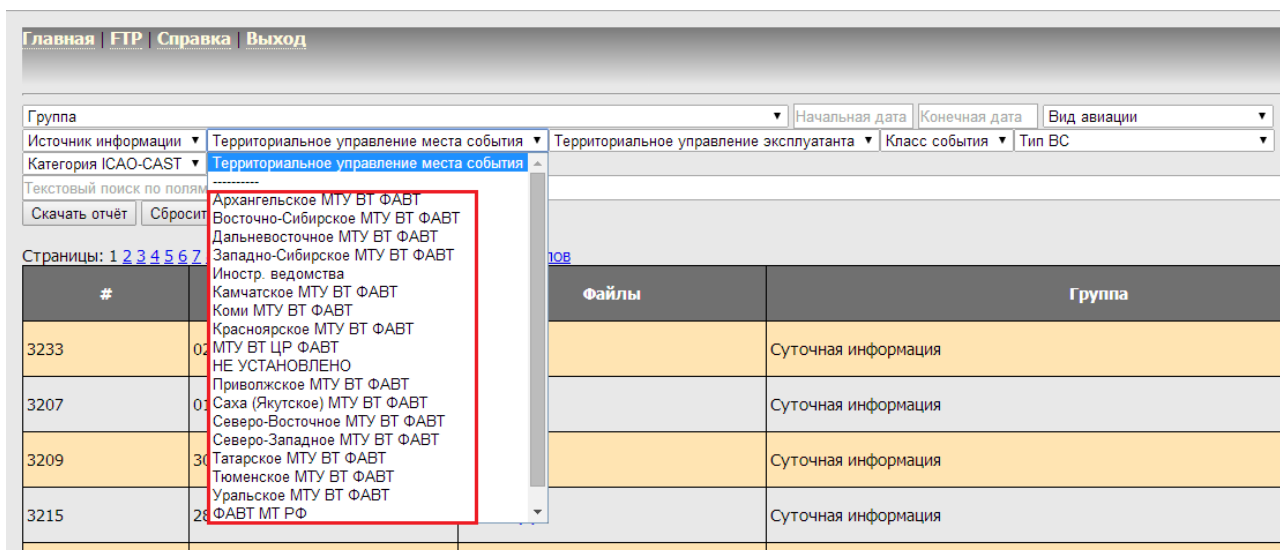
Главная | FTP | Справка | Выход

Группа
Начальная дата
Конечная дата
Вид авиации
Источник информации
Территориальное управление места события
Территориальное управление эксплуатанта
Класс события
Тип ВС
Категория ICAO-CAST
Текстовый поиск по полям
Скачать отчёт
Сбросить

Территориальное управление места события
----------
Архангельское МТУ ВТ ФАВТ
Восточно-Сибирское МТУ ВТ ФАВТ
Дальневосточное МТУ ВТ ФАВТ
Западно-Сибирское МТУ ВТ ФАВТ
Иностр. ведомства
Камчатское МТУ ВТ ФАВТ
Коми МТУ ВТ ФАВТ
Красноярское МТУ ВТ ФАВТ
МТУ ВТ ЦР ФАВТ
НЕ УСТАНОВЛЕНО
Приволжское МТУ ВТ ФАВТ
Саха (Якутское) МТУ ВТ ФАВТ
Северо-Восточное МТУ ВТ ФАВТ
Северо-Западное МТУ ВТ ФАВТ
Татарское МТУ ВТ ФАВТ
Тюменское МТУ ВТ ФАВТ
Уральское МТУ ВТ ФАВТ
ФАВТ МТ РФ

Страницы: 1 2 3 4 5 6 7 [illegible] лов

| # | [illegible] | Файлы | Группа |
|---|---|---|---|
| 3233 | 02 | | Суточная информация |
| 3207 | 01 | | Суточная информация |
| 3209 | 30 | | Суточная информация |
| 3215 | 28 | | Суточная информация |